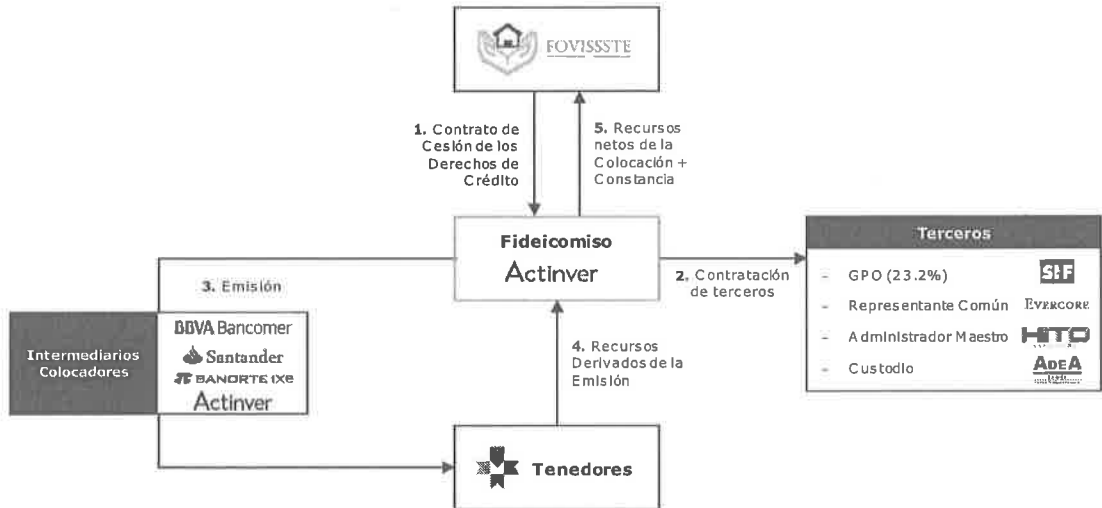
FOVISSSTE

1. Contrato de Cesión de los Derechos de Crédito

5. Recursos netos de la Colocación + Constancia

Fideicomiso
Actinver

3. Emisión

2. Contratación de terceros

Terceros
- GPO (23.2%) SIF
- Representante Común EVERCORE
- Administrador Maestro HITO
- Custodio ADEA

Intermediarios Colocadores

BBVA Bancomer
Santander
BANORTE IXE
Actinver

4. Recursos Derivados de la Emisión

Tenedores